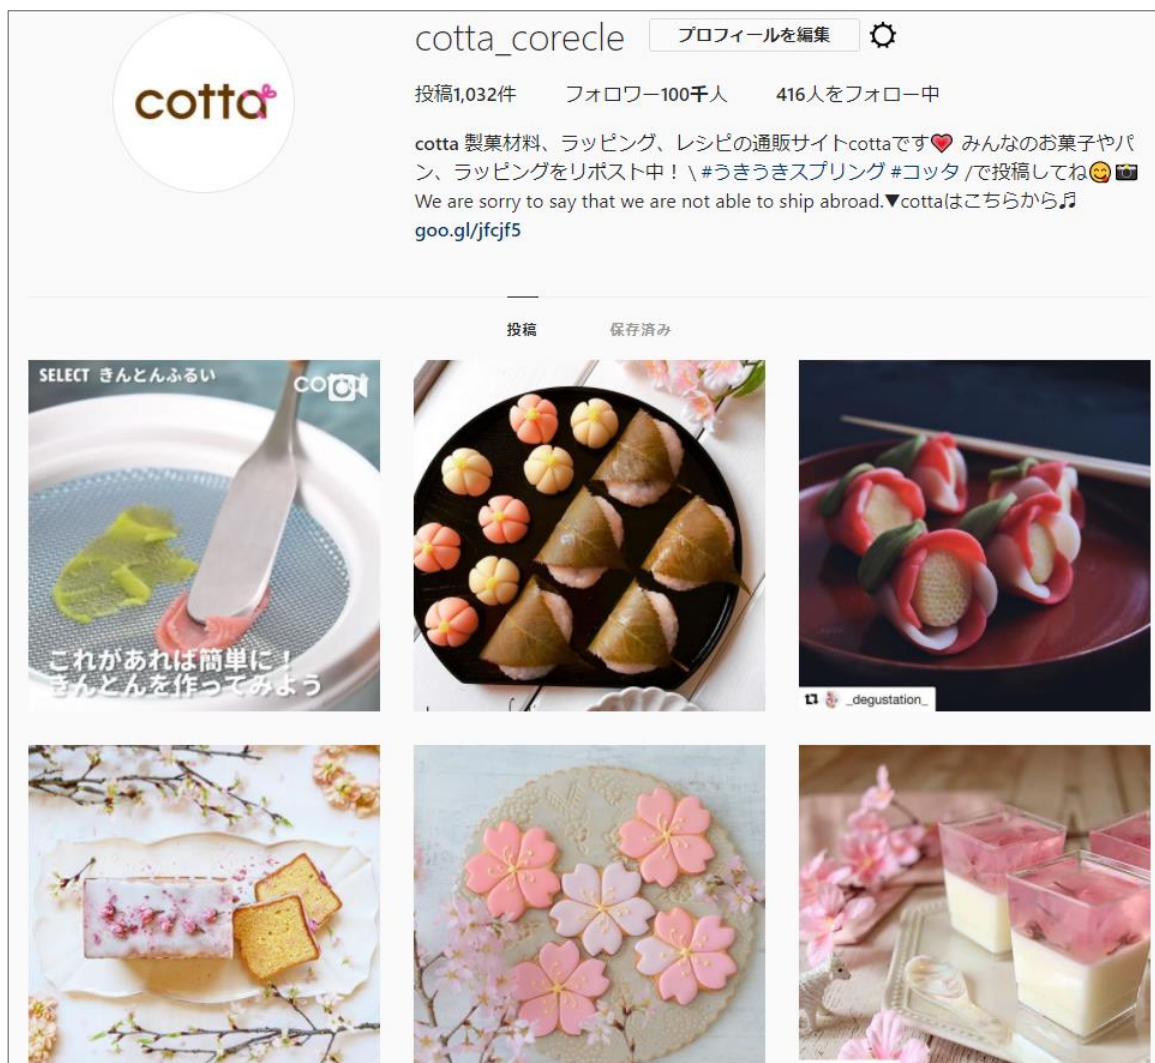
cotta

cotta_corecle プロフィールを編集

投稿1,032件 フォロワー100千人 416人をフォロー中

cotta 製菓材料、ラッピング、レシピの通販サイトcottaです❤ みんなのお菓子やパン、ラッピングをリポスト中！\ #うきうきスプリング #コッタ /で投稿してね😋📷 We are sorry to say that we are not able to ship abroad.▼cottaはこちらから♬ goo.gl/jfcjf5

投稿 保存済み

SELECT きんとんふるい

cotta

これがあれば簡単に！ きんとんを作ってみよう

_degustation_